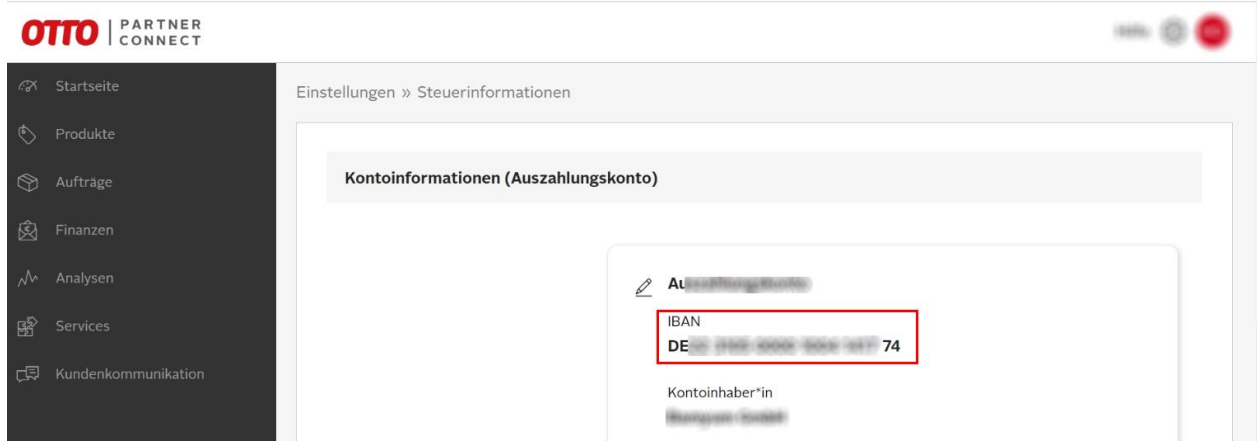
OTTO | PARTNER CONNECT

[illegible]

Startseite
Produkte
Aufträge
Finanzen
Analysen
Services
Kundenkommunikation

Einstellungen » Steuerinformationen

Kontoinformationen (Auszahlungskonto)

Au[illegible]

IBAN
DE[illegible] 74

Kontoinhaber*in
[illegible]